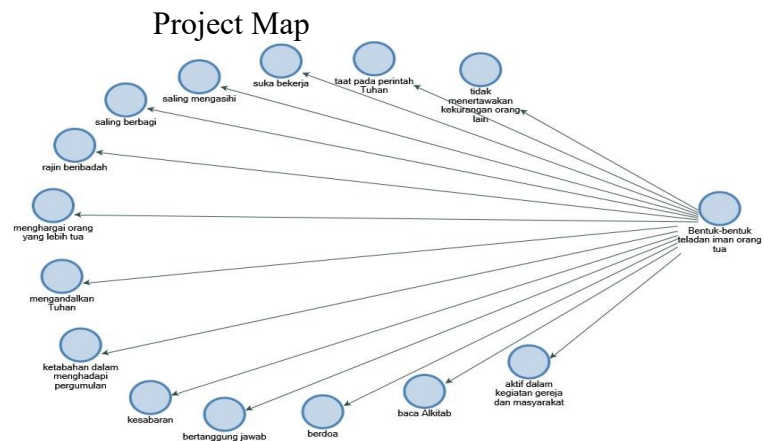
Project Map

suka bekerja

taat pada perintah Tuhan

tidak menertawakan kekurangan orang lain

saling mengasihi

saling berbagi

rajin beribadah

menghargai orang yang lebih tua

Bentuk-bentuk teladan iman orang tua

mengandalkan Tuhan

ketabahan dalam menghadapi pergumulan

aktif dalam kegiatan gereja dan masyarakat

kesabaran

baca Alkitab

bertanggung jawab

berdoa